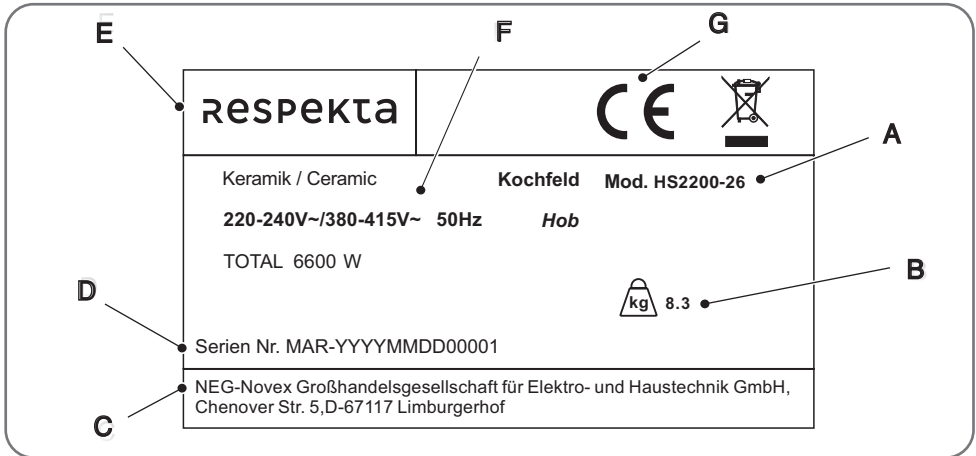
E

F

G

Respekta

CE

A

Keramik / Ceramic

Kochfeld

Mod. HS2200-26

220-240V~/380-415V~ 50Hz

Hob

TOTAL 6600 W

B

D

kg 8.3

Serien Nr. MAR-YYYYMMDD00001

NEG-Novex Großhandelsgesellschaft für Elektro- und Haustechnik GmbH, Chenover Str. 5,D-67117 Limburgerhof

C